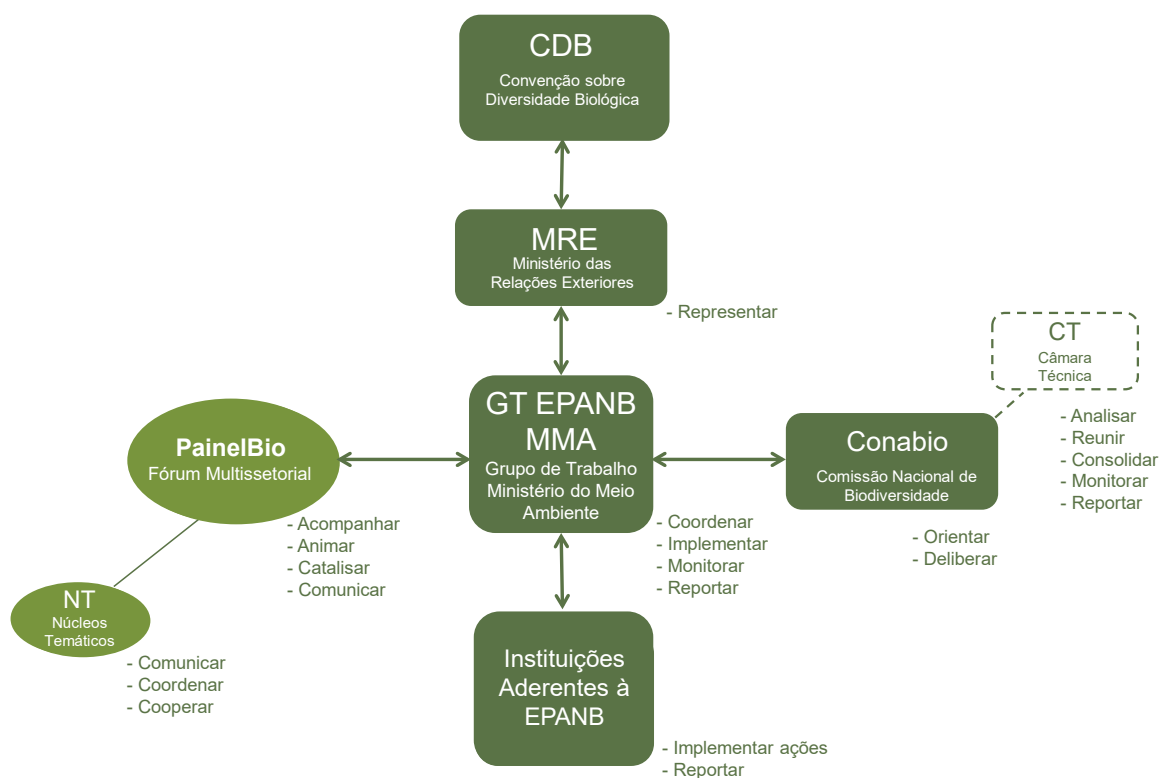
CDB
Convenção sobre Diversidade Biológica

MRE
Ministério das Relações Exteriores

- Representar

CT
Câmara Técnica

- Analisar
- Reunir
- Consolidar
- Monitorar
- Reportar

PainelBio
Fórum Multissetorial

GT EPANB MMA
Grupo de Trabalho Ministério do Meio Ambiente

Conabio
Comissão Nacional de Biodiversidade

- Acompanhar
- Animar
- Catalisar
- Comunicar

- Coordenar
- Implementar
- Monitorar
- Reportar

- Orientar
- Deliberar

NT
Núcleos Temáticos

- Comunicar
- Coordenar
- Cooperar

Instituições Aderentes à EPANB

- Implementar ações
- Reportar